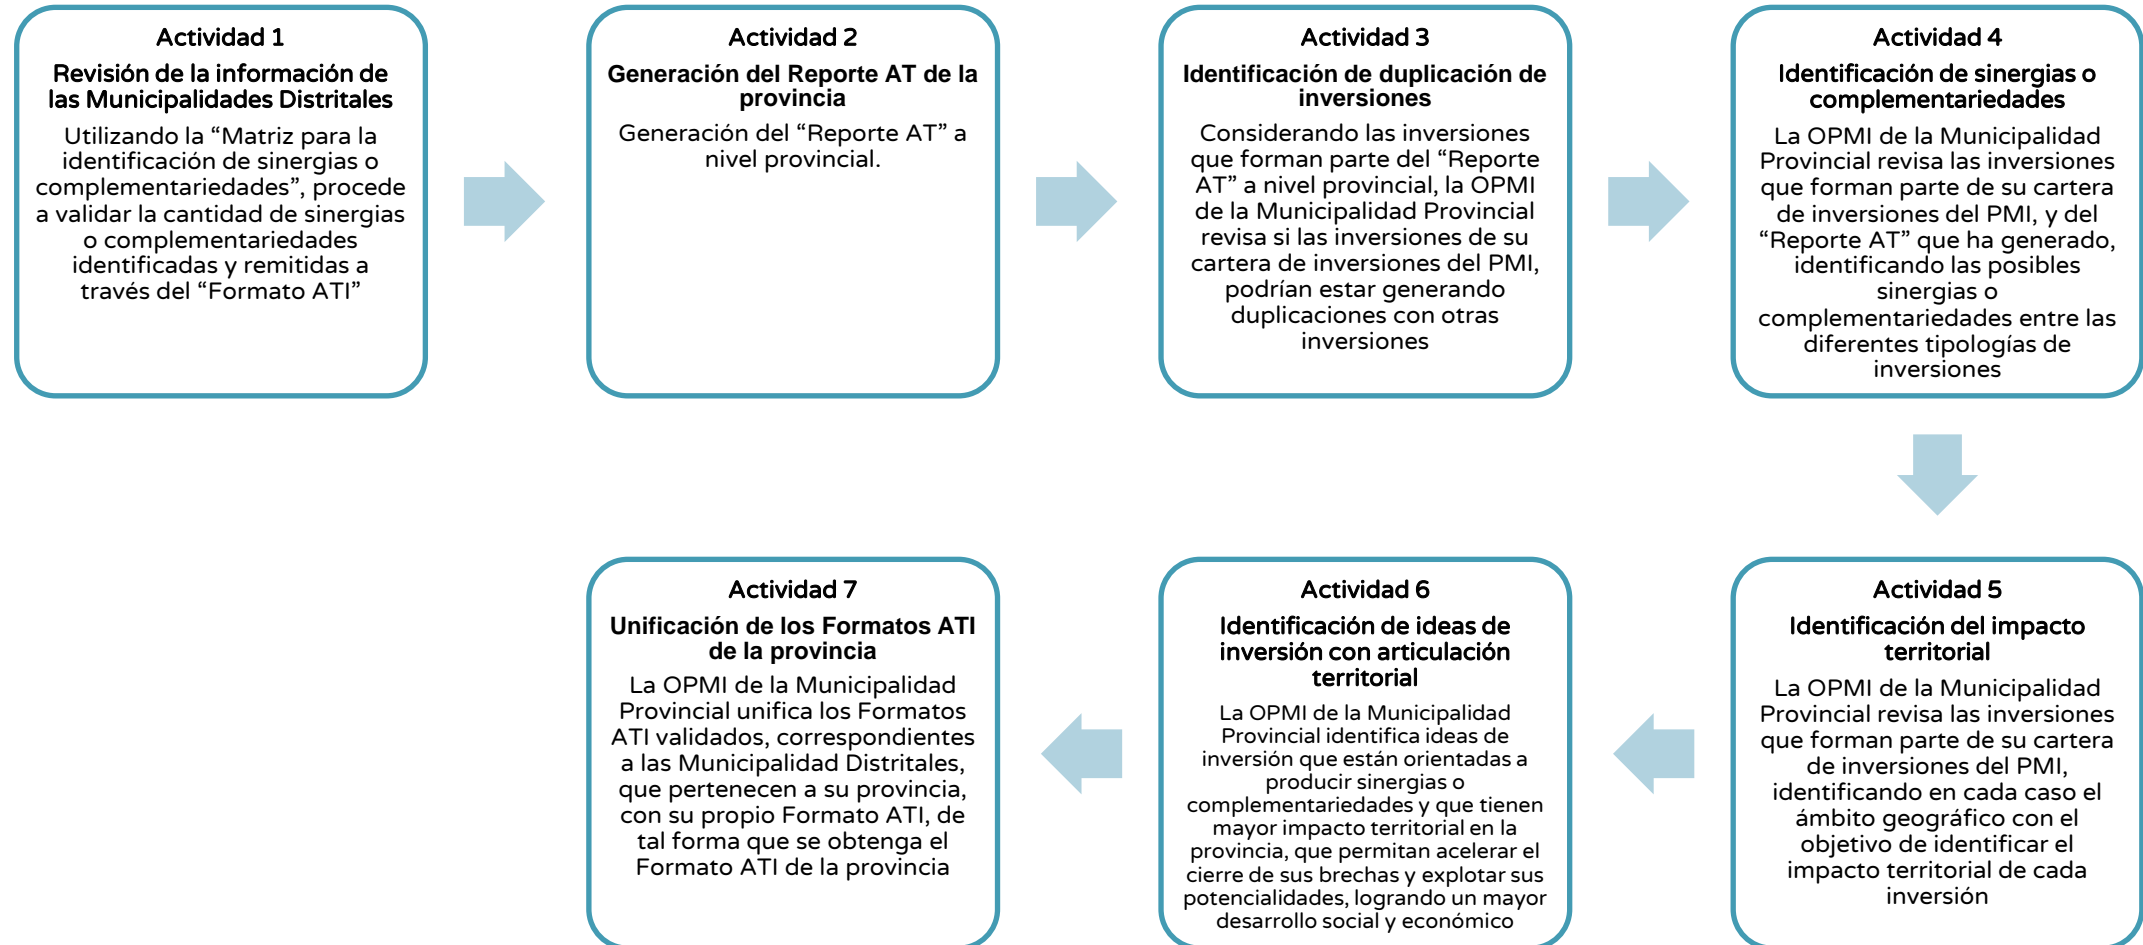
Actividad 1
Revisión de la información de las Municipalidades Distritales
Utilizando la “Matriz para la identificación de sinergias o complementariedades”, procede a validar la cantidad de sinergias o complementariedades identificadas y remitidas a través del “Formato ATI”

Actividad 2
Generación del Reporte AT de la provincia
Generación del “Reporte AT” a nivel provincial.

Actividad 3
Identificación de duplicación de inversiones
Considerando las inversiones que forman parte del “Reporte AT” a nivel provincial, la OPMI de la Municipalidad Provincial revisa si las inversiones de su cartera de inversiones del PMI, podrían estar generando duplicaciones con otras inversiones

Actividad 4
Identificación de sinergias o complementariedades
La OPMI de la Municipalidad Provincial revisa las inversiones que forman parte de su cartera de inversiones del PMI, y del “Reporte AT” que ha generado, identificando las posibles sinergias o complementariedades entre las diferentes tipologías de inversiones

Actividad 5
Identificación del impacto territorial
La OPMI de la Municipalidad Provincial revisa las inversiones que forman parte de su cartera de inversiones del PMI, identificando en cada caso el ámbito geográfico con el objetivo de identificar el impacto territorial de cada inversión

Actividad 6
Identificación de ideas de inversión con articulación territorial
La OPMI de la Municipalidad Provincial identifica ideas de inversión que están orientadas a producir sinergias o complementariedades y que tienen mayor impacto territorial en la provincia, que permitan acelerar el cierre de sus brechas y explotar sus potencialidades, logrando un mayor desarrollo social y económico

Actividad 7
Unificación de los Formatos ATI de la provincia
La OPMI de la Municipalidad Provincial unifica los Formatos ATI validados, correspondientes a las Municipalidad Distritales, que pertenecen a su provincia, con su propio Formato ATI, de tal forma que se obtenga el Formato ATI de la provincia